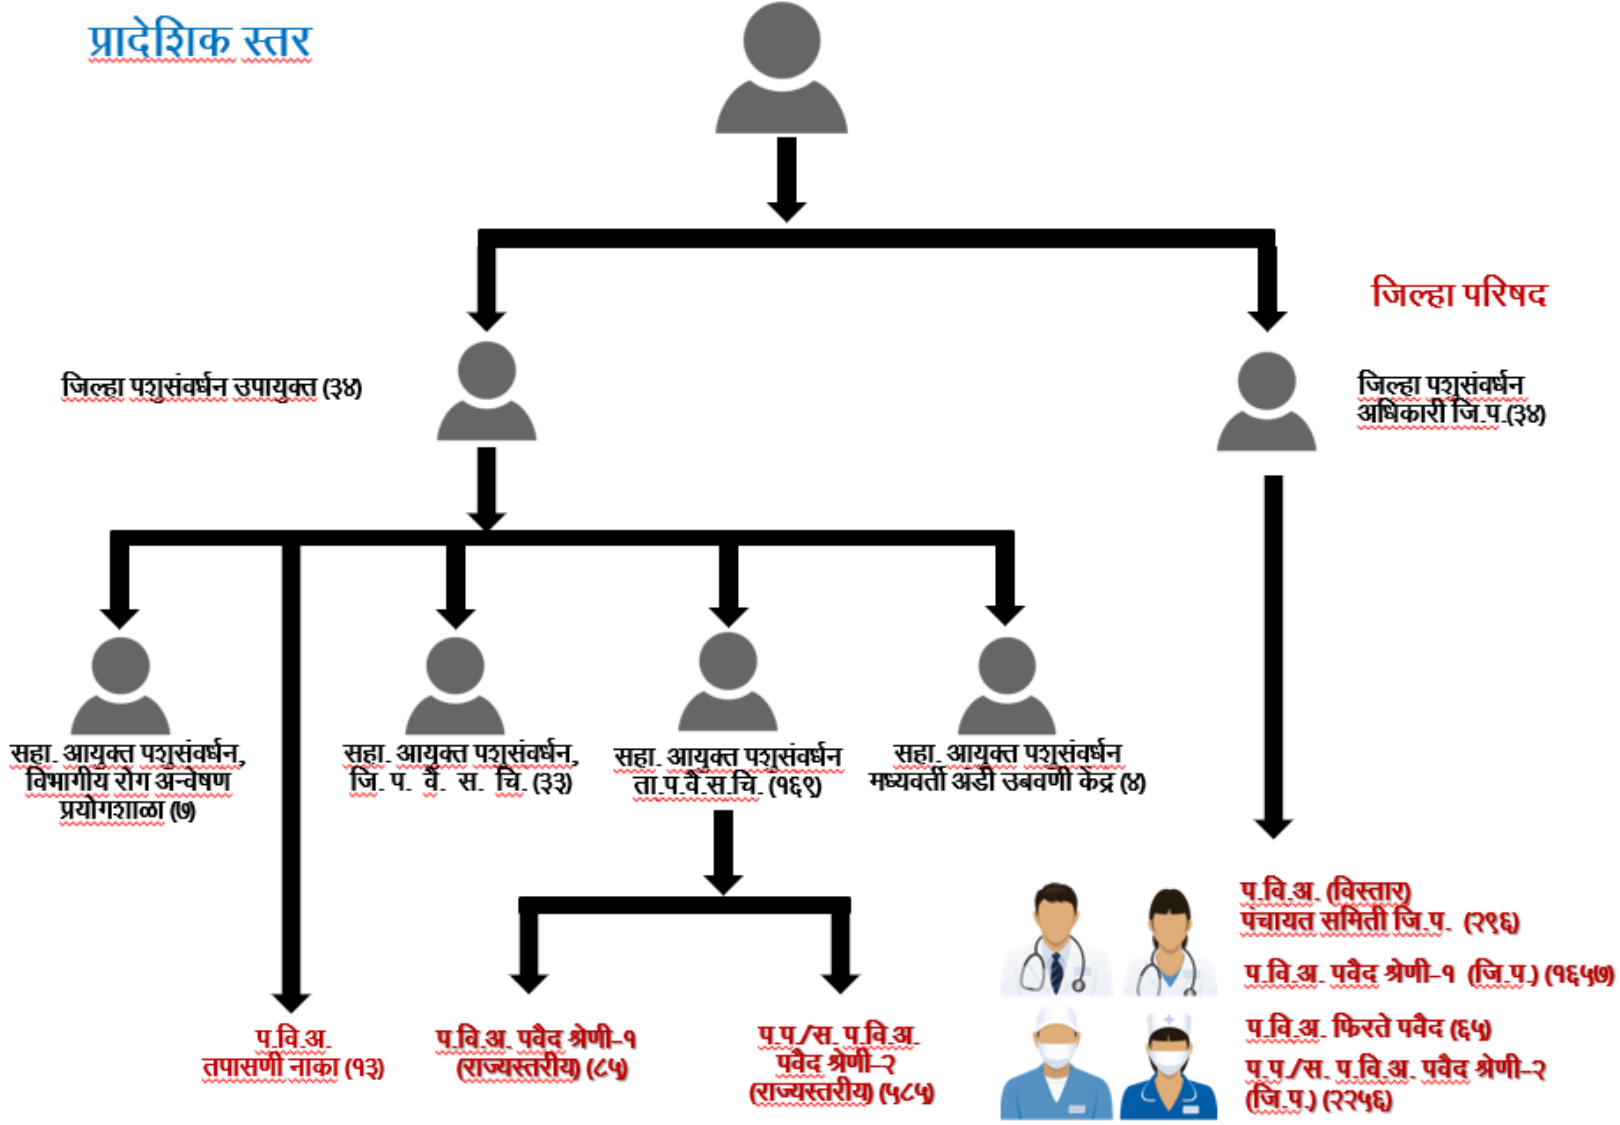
प्रादेशिक स्तर

जिल्हा परिषद

जिल्हा पशुसंवर्धन उपायुक्त (३४)

जिल्हा पशुसंवर्धन अधिकारी जि.प.(३४)

सहा. आयुक्त पशुसंवर्धन, विभागीय रोग अन्वेषण प्रयोगशाळा (७)

सहा. आयुक्त पशुसंवर्धन, जि. प. वै. स. चि. (३३)

सहा. आयुक्त पशुसंवर्धन ता.प.वै.स.चि. (१६९)

सहा. आयुक्त पशुसंवर्धन मध्यवर्ती अंडी उबवणी केंद्र (४)

प.वि.अ. (विस्तार) पंचायत समिती जि.प. (२९६)

प.वि.अ. पवैद श्रेणी-१ (जि.प.) (१६५७)

प.वि.अ. फिरते पवैद (६५)

प.प./स. प.वि.अ. पवैद श्रेणी-२ (जि.प.) (२२५६)

प.वि.अ. तपासणी नाका (१३)

प.वि.अ. पवैद श्रेणी-१ (राज्यस्तरीय) (८५)

प.प./स. प.वि.अ. पवैद श्रेणी-२ (राज्यस्तरीय) (५८५)